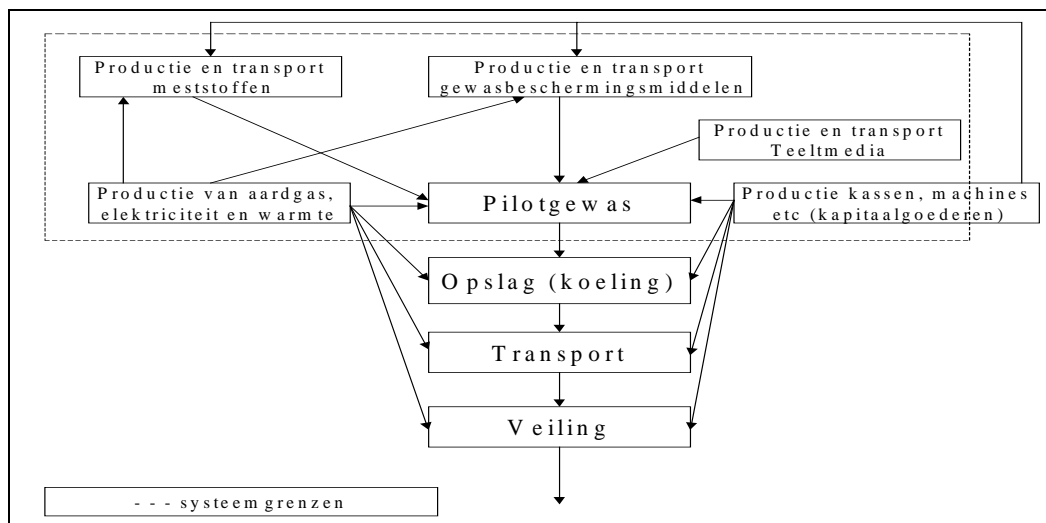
Productie en transport meststoffen

Productie en transport gewasbeschermingsmiddelen

Productie en transport Teeltmedia

Productie van aardgas, elektriciteit en warmte

Pilotgewas

Productie kassen, machines etc (kapitaalgoederen)

Opslag (koeling)

Transport

Veiling

- - - systeemgrenzen